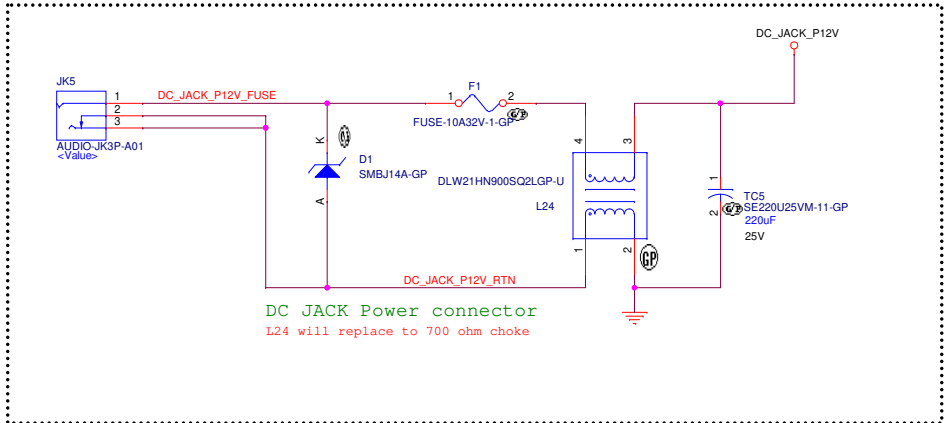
DC_JACK_P12V

JK5

1
2
3

DC_JACK_P12V_FUSE

F1
1
2

FUSE-10A32V-1-GP

GP

AUDIO-JK3P-A01
<Value>

K

GP

D1
SMBJ14A-GP

A

4
3

DLW21HN900SQ2LGP-U

L24

1
2

GP

TC5
SE220U25VM-11-GP
220uF
25V

1
2

GP

DC_JACK_P12V_RTN

DC JACK Power connector
L24 will replace to 700 ohm choke